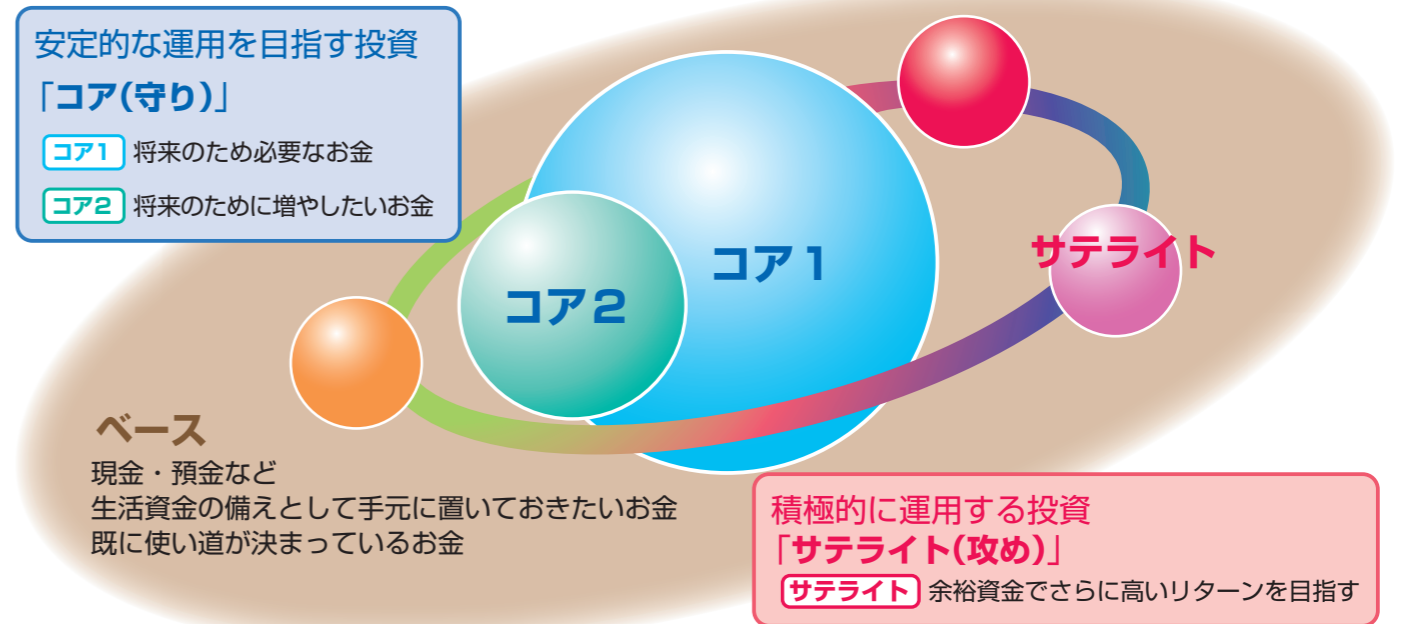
安定的な運用を目指す投資
「コア(守り)」
コア1 将来のため必要なお金
コア2 将来のために増やしたいお金

コア1

コア2

サテライト

ベース
現金・預金など
生活資金の備えとして手元に置いておきたいお金
既に使い道が決まっているお金

積極的に運用する投資
「サテライト(攻め)」
サテライト 余裕資金でさらに高いリターンを目指す